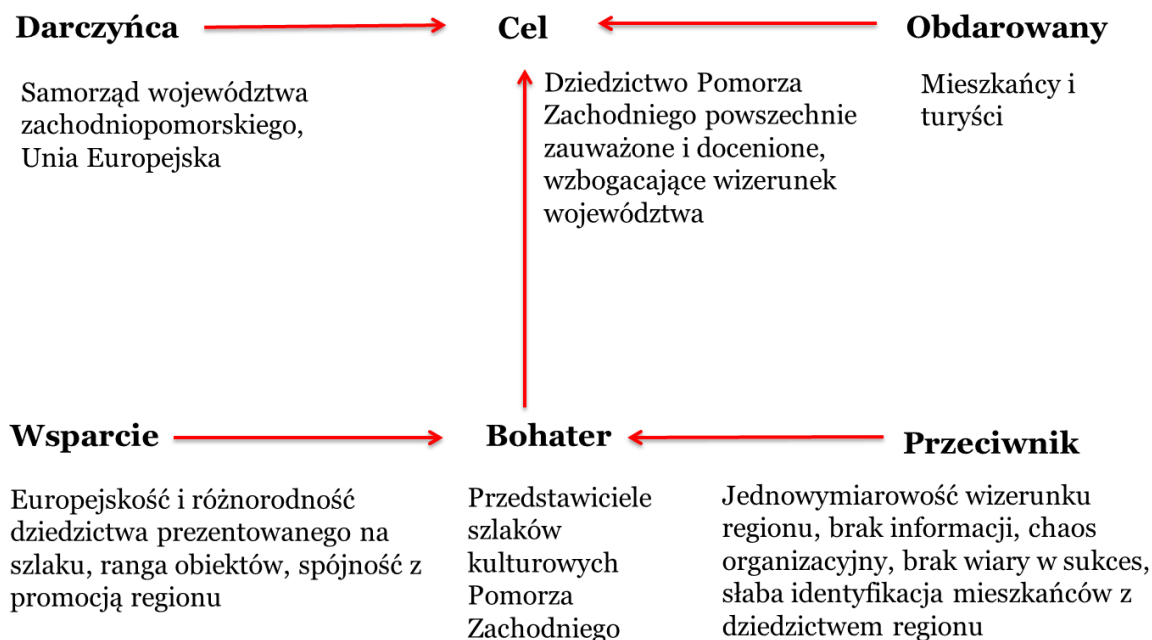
Darczyńca

Samorząd województwa zachodniopomorskiego, Unia Europejska

Cel

Dziedzictwo Pomorza Zachodniego powszechnie zauważone i docenione, wzbogacające wizerunek województwa

Obdarowany

Mieszkańcy i turyści

Wsparcie

Europejskość i różnorodność dziedzictwa prezentowanego na szlaku, ranga obiektów, spójność z promocją regionu

Bohater

Przedstawiciele szlaków kulturowych Pomorza Zachodniego

Przeciwnik

Jednowymiarowość wizerunku regionu, brak informacji, chaos organizacyjny, brak wiary w sukces, słaba identyfikacja mieszkańców z dziedzictwem regionu